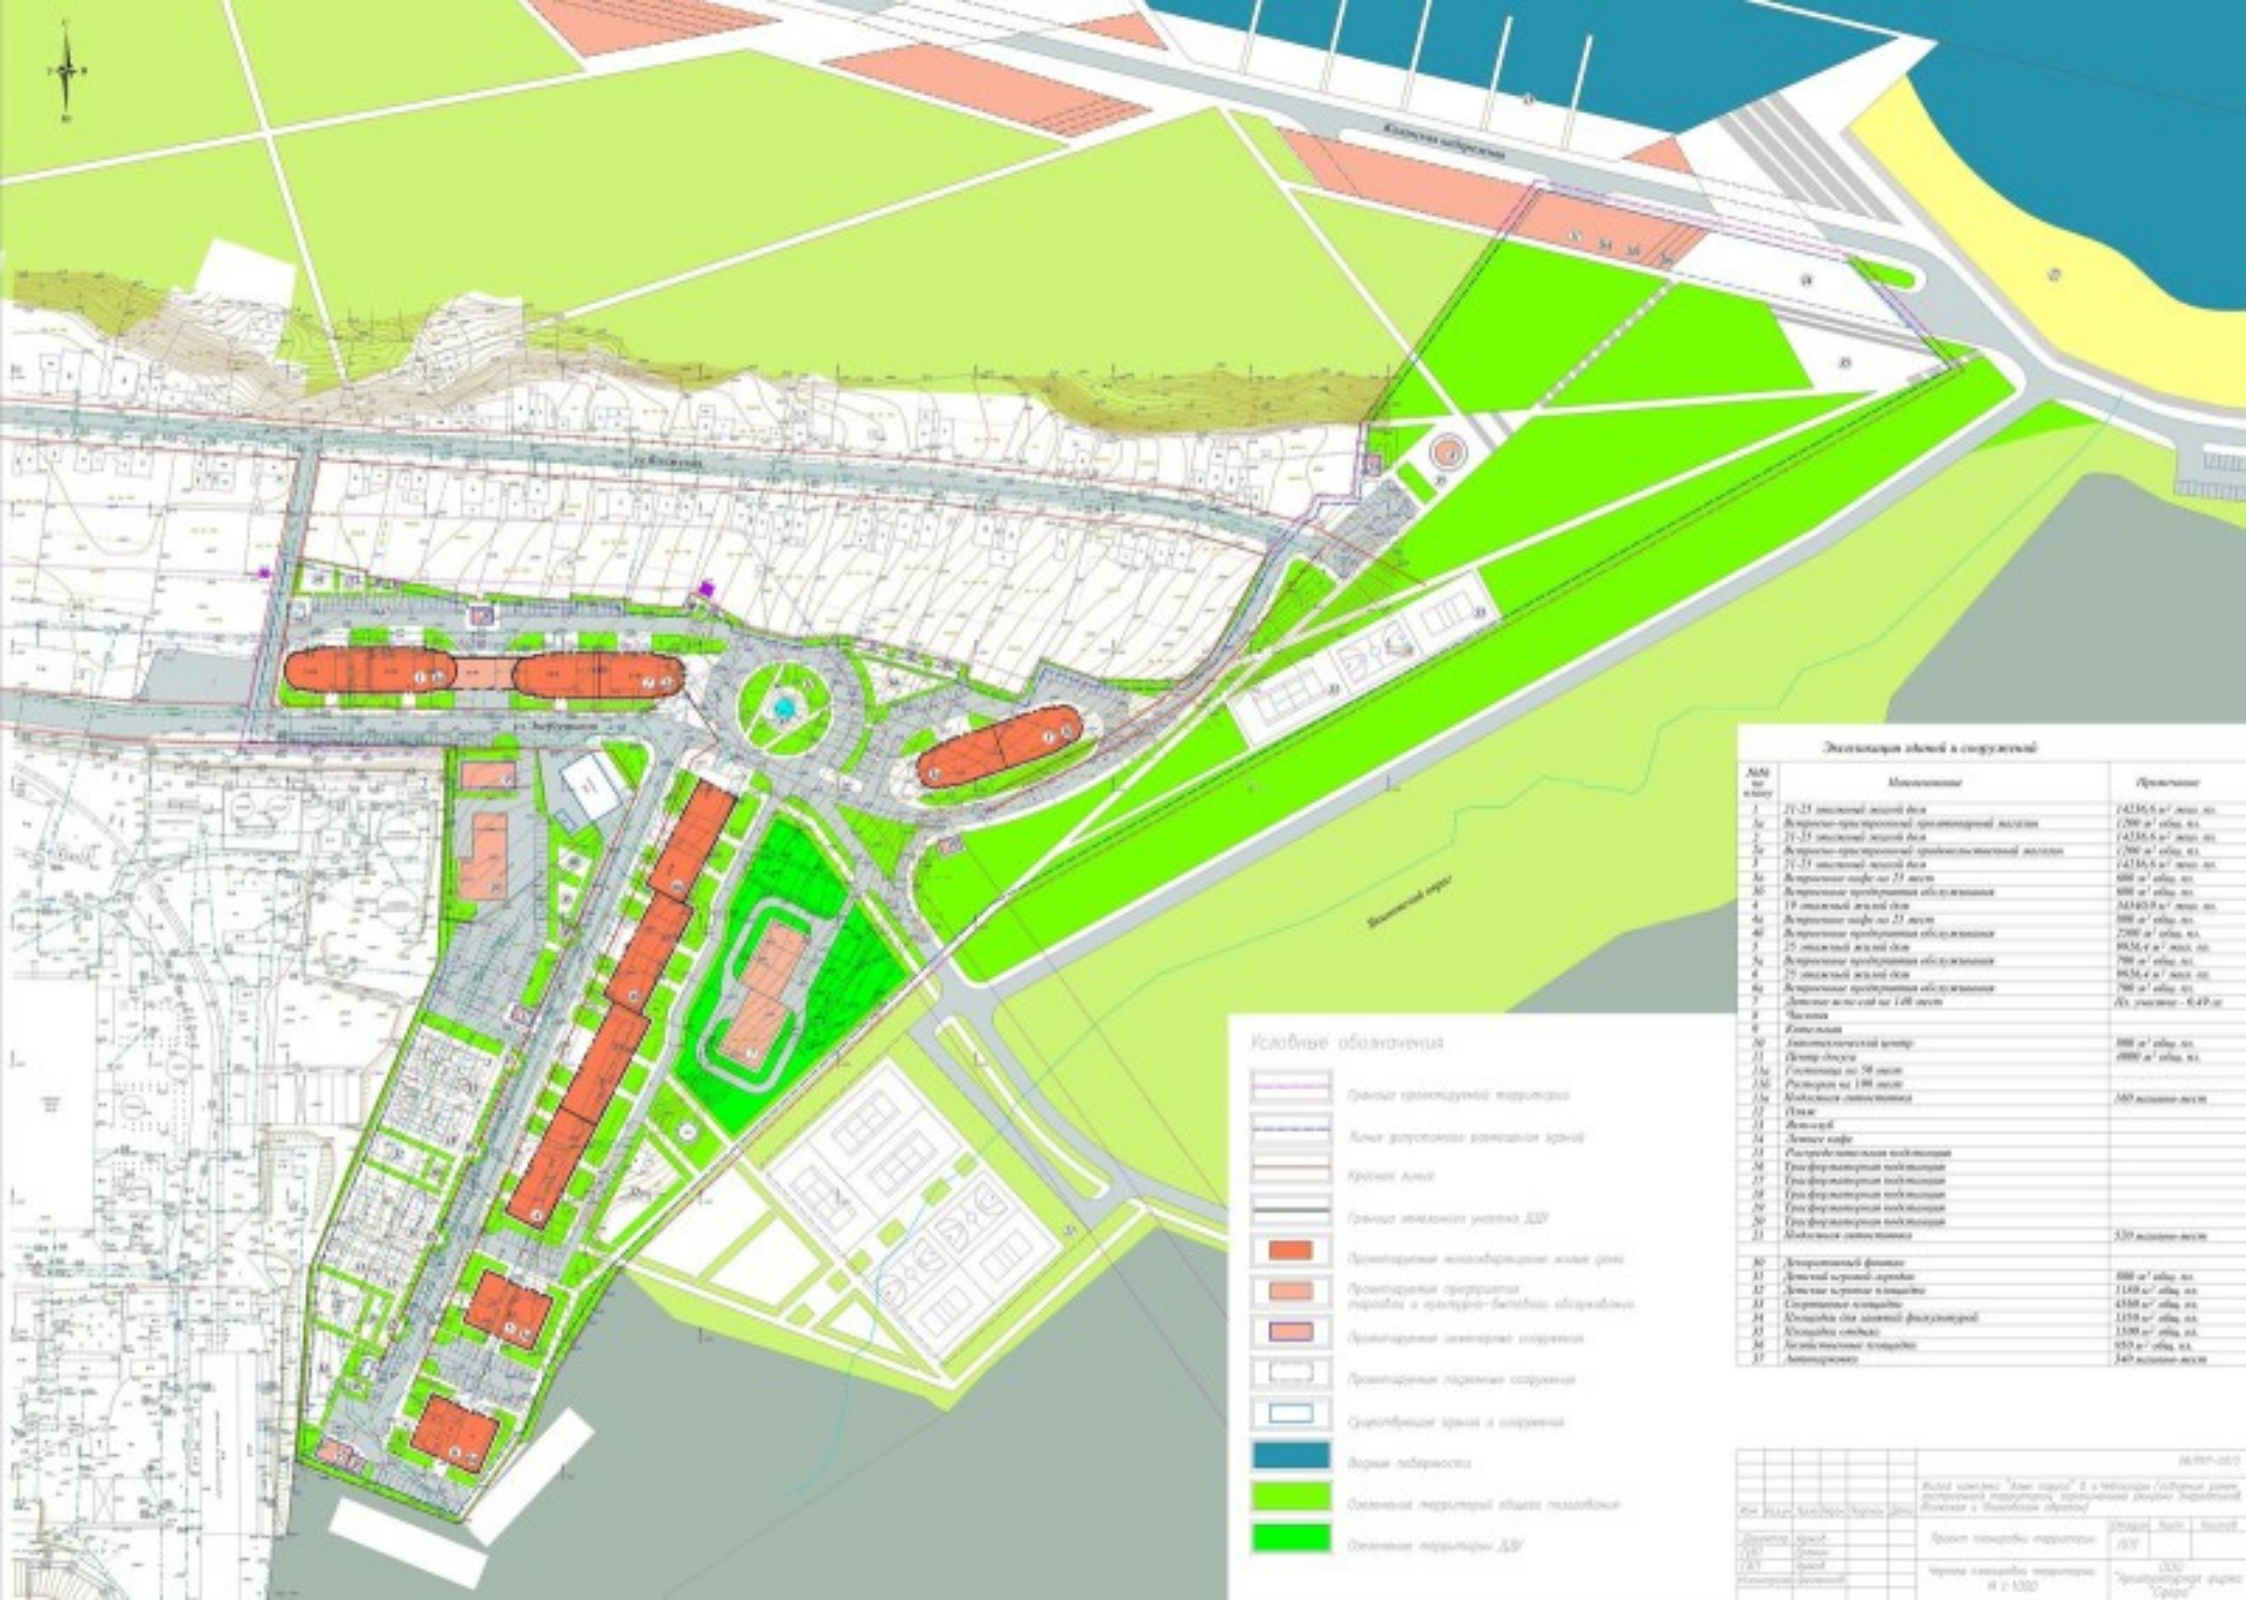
Экспликация зданий и сооружений

| №№ по плану | Наименование | Примечание |
|---|---|---|
| 1 | 21-25 этажный жилой дом | 14236,6 м² жил. пл. |
| 1а | Встроенно-пристроенный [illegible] магазин | 1200 м² общ. пл. |
| 2 | 21-25 этажный жилой дом | 14236,6 м² жил. пл. |
| 2а | Встроенно-пристроенный продовольственный магазин | 1200 м² общ. пл. |
| 3 | 21-25 этажный жилой дом | 14236,6 м² жил. пл. |
| 3а | Встроенное кафе на 25 мест | 600 м² общ. пл. |
| 3б | Встроенные предприятия обслуживания | 600 м² общ. пл. |
| 4 | 19 этажный жилой дом | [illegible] м² жил. пл. |
| 4а | Встроенное кафе на 25 мест | 900 м² общ. пл. |
| 4б | Встроенные предприятия обслуживания | 2300 м² общ. пл. |
| 5 | 25 этажный жилой дом | 9926,4 м² жил. пл. |
| 5а | Встроенные предприятия обслуживания | 700 м² общ. пл. |
| 6 | 25 этажный жилой дом | 9926,4 м² жил. пл. |
| 6а | Встроенные предприятия обслуживания | 700 м² общ. пл. |
| 7 | Детское ясли-сад на 140 мест | Пл. участка - 0,49 га |
| 8 | Часовня | |
| 9 | Котельная | |
| 10 | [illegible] центр | 800 м² общ. пл. |
| 11 | Центр досуга | 4000 м² общ. пл. |
| 11а | Гостиница на 50 мест | |
| 11б | Ресторан на 100 мест | |
| 11в | Подземная автостоянка | 160 машино-мест |
| 12 | Пляж | |
| 13 | Яхт-клуб | |
| 14 | Летнее кафе | |
| 15 | Распределительная подстанция | |
| 16 | Трансформаторная подстанция | |
| 17 | Трансформаторная подстанция | |
| 18 | Трансформаторная подстанция | |
| 19 | Трансформаторная подстанция | |
| 20 | Трансформаторная подстанция | |
| 21 | Подземная автостоянка | 520 машино-мест |
| 30 | Декоративный фонтан | |
| 31 | Детский игровой городок | 800 м² общ. пл. |
| 32 | Детские игровые площадки | 3160 м² общ. пл. |
| 33 | Спортивные площадки | 4500 м² общ. пл. |
| 34 | Площадки для занятий физкультурой | 3350 м² общ. пл. |
| 35 | Площадки отдыха | 3500 м² общ. пл. |
| 36 | Хозяйственные площадки | 950 м² общ. пл. |
| 37 | Автопарковки | 349 машино-мест |

Условные обозначения
Граница проектируемой территории
Линия допустимого размещения зданий
Красная линия
Граница земельного участка ДДУ
Проектируемые многоквартирные жилые дома
Проектируемые предприятия торговли и культурно-бытового обслуживания
Проектируемые инженерные сооружения
Проектируемые плоскостные сооружения
Существующие здания и сооружения
Водная поверхность
Озеленение территорий общего пользования
Озеленение территории ДДУ

Южная набережная
ул. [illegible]
ул. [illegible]

Жилой комплекс "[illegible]" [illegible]
Проект планировки территории
Чертеж планировки территории М 1:1000
ООО "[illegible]"